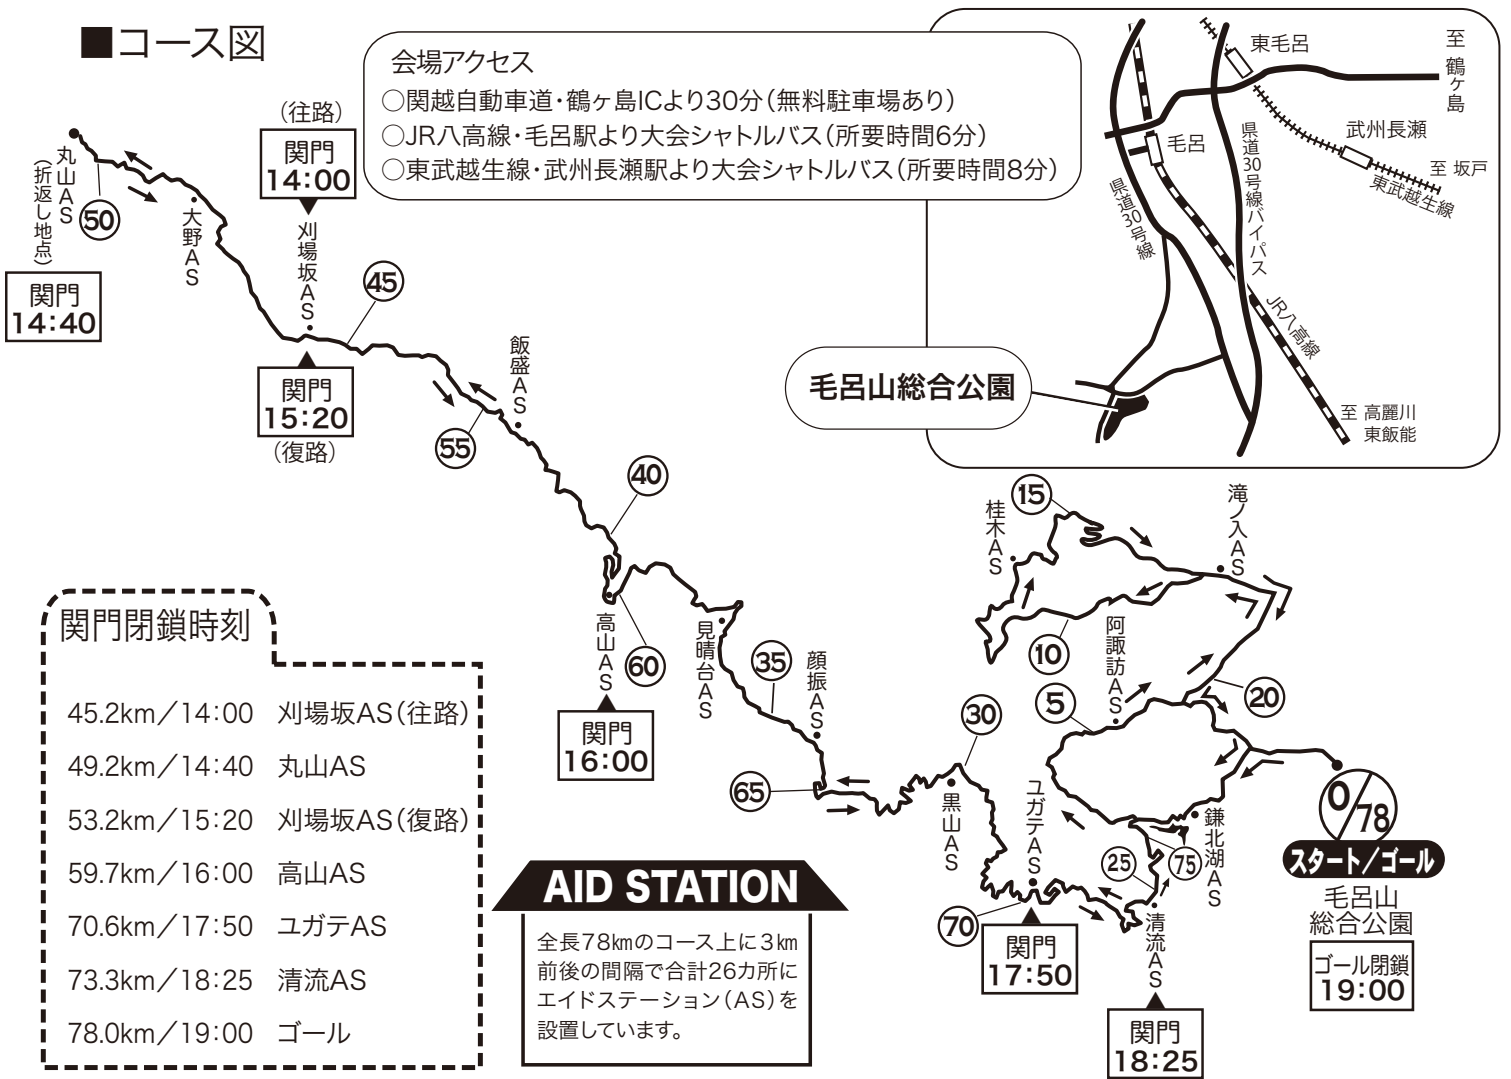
■コース図

会場アクセス
○関越自動車道・鶴ヶ島ICより30分（無料駐車場あり）
○JR八高線・毛呂駅より大会シャトルバス（所要時間6分）
○東武越生線・武州長瀬駅より大会シャトルバス（所要時間8分）

東毛呂
至 鶴ヶ島
武州長瀬
至 坂戸
東武越生線
毛呂
県道30号線バイパス
県道30号線
JR八高線
毛呂山総合公園
至 高麗川 東飯能

丸山AS（折返し地点）
50
関門 14:40
大野AS
（往路）
関門 14:00
刈場坂AS
45
関門 15:20
（復路）
飯盛AS
55
40
高山AS
60
関門 16:00
見晴台AS
35
顔振AS
65
30
黒山AS
ユガテAS
70
関門 17:50
25
75
清流AS
関門 18:25
鎌北湖AS
15
桂木AS
10
阿諏訪AS
5
滝ノ入AS
20
0/78
スタート／ゴール
毛呂山 総合公園
ゴール閉鎖 19:00

関門閉鎖時刻
45.2km／14:00 刈場坂AS（往路）
49.2km／14:40 丸山AS
53.2km／15:20 刈場坂AS（復路）
59.7km／16:00 高山AS
70.6km／17:50 ユガテAS
73.3km／18:25 清流AS
78.0km／19:00 ゴール

AID STATION
全長78kmのコース上に3km前後の間隔で合計26カ所にエイドステーション（AS）を設置しています。